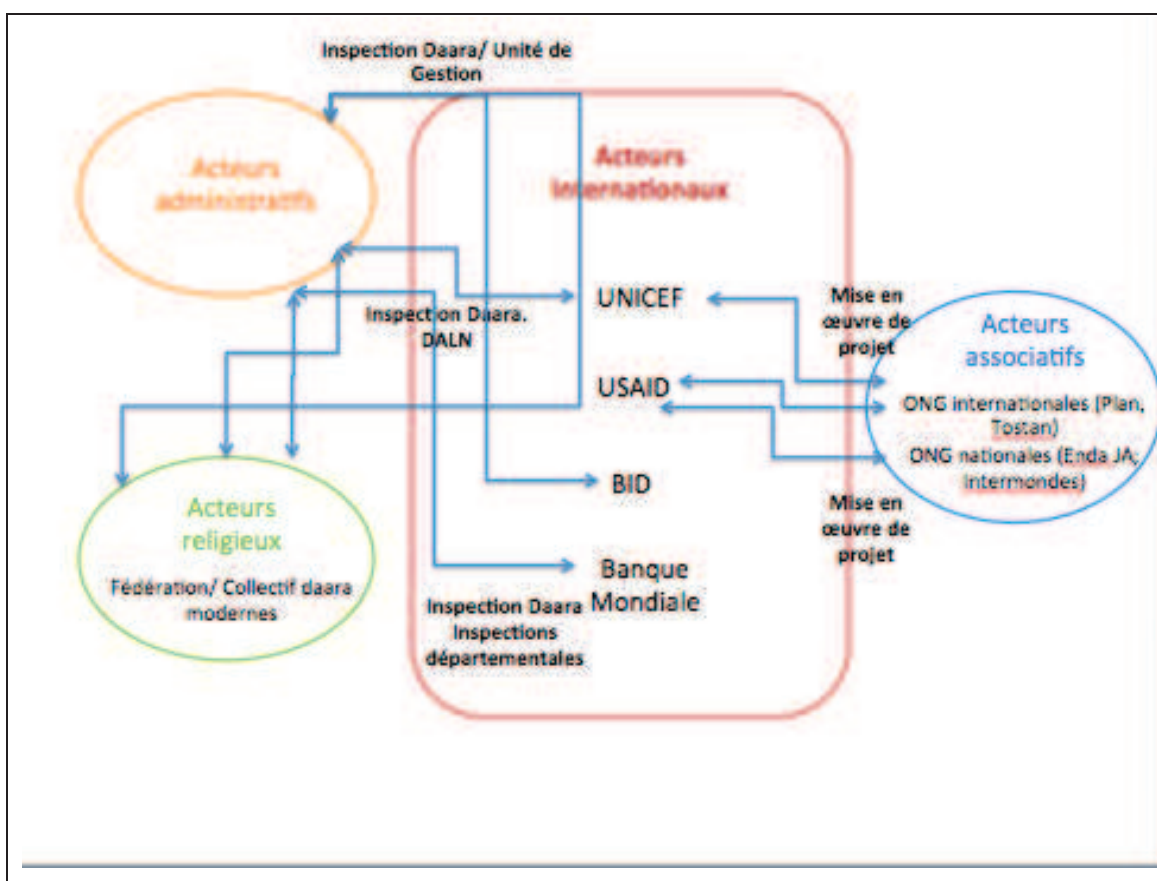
Inspection Daara/ Unité de Gestion

Acteurs administratifs

Acteurs internationaux

UNICEF

Inspection Daara. DALN

USAID

BID

Banque Mondiale

Inspection Daara Inspections départementales

Mise en œuvre de projet

Acteurs associatifs

ONG internationales (Plan, Tostan)

ONG nationales (Enda JA; Intermondes)

Mise en œuvre de projet

Acteurs religieux

Fédération/ Collectif daara modernes